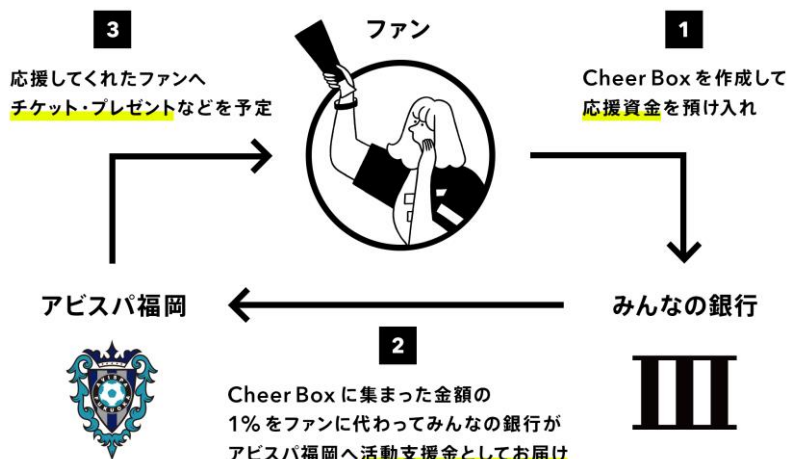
3

応援してくれたファンへ チケット・プレゼントなどを予定

ファン

1

Cheer Box を作成して 応援資金を預け入れ

アビスパ福岡

みんなの銀行

2

Cheer Box に集まった金額の 1% をファンに代わってみんなの銀行が アビスパ福岡へ活動支援金としてお届け